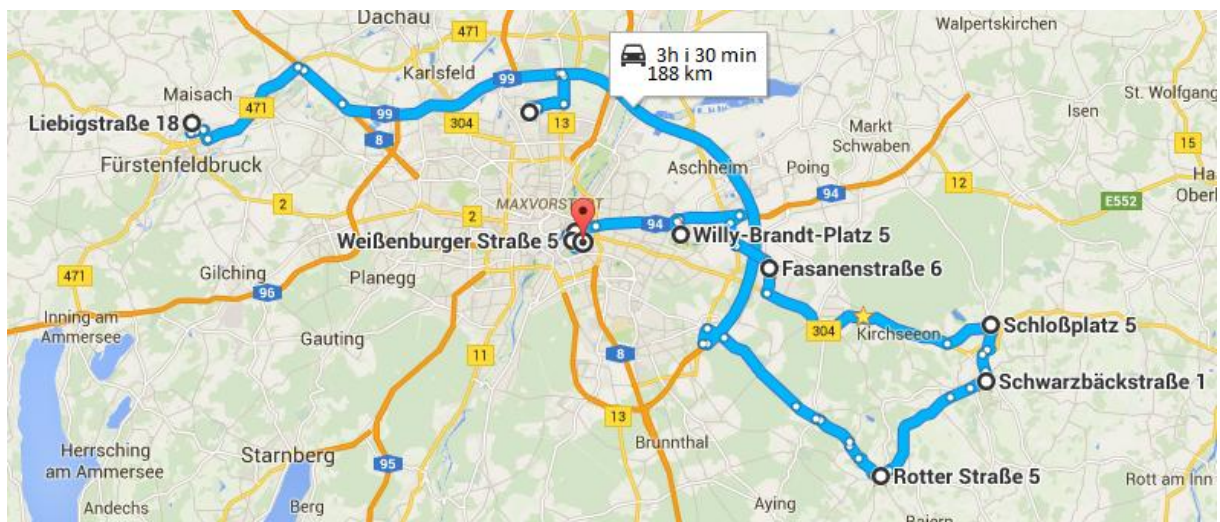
Dachau
471
Walpertskirchen
3h i 30 min
188 km
Maisach
Karlsfeld
99
Isen
St. Wolfgang
471
99
304
13
Markt
Schwaben
15
Liebigstraße 18
8
Fürstenfeldbruck
Aschheim
Poing
Ha
Oberl
94
12
E552
2
2
MAXVORSTADT
94
Weißenburger Straße 5
Willy-Brandt-Platz 5
Fasanenstraße 6
471
Gilching
Planegg
96
304
Kirchseeon
Schloßplatz 5
Inning am
Ammersee
Gauting
11
8
Schwarzbäckstraße 1
13
Brunnthal
Herrsching
am Ammersee
Starnberg
95
Rotter Straße 5
Andechs
Berg
Aying
Rott am Inn